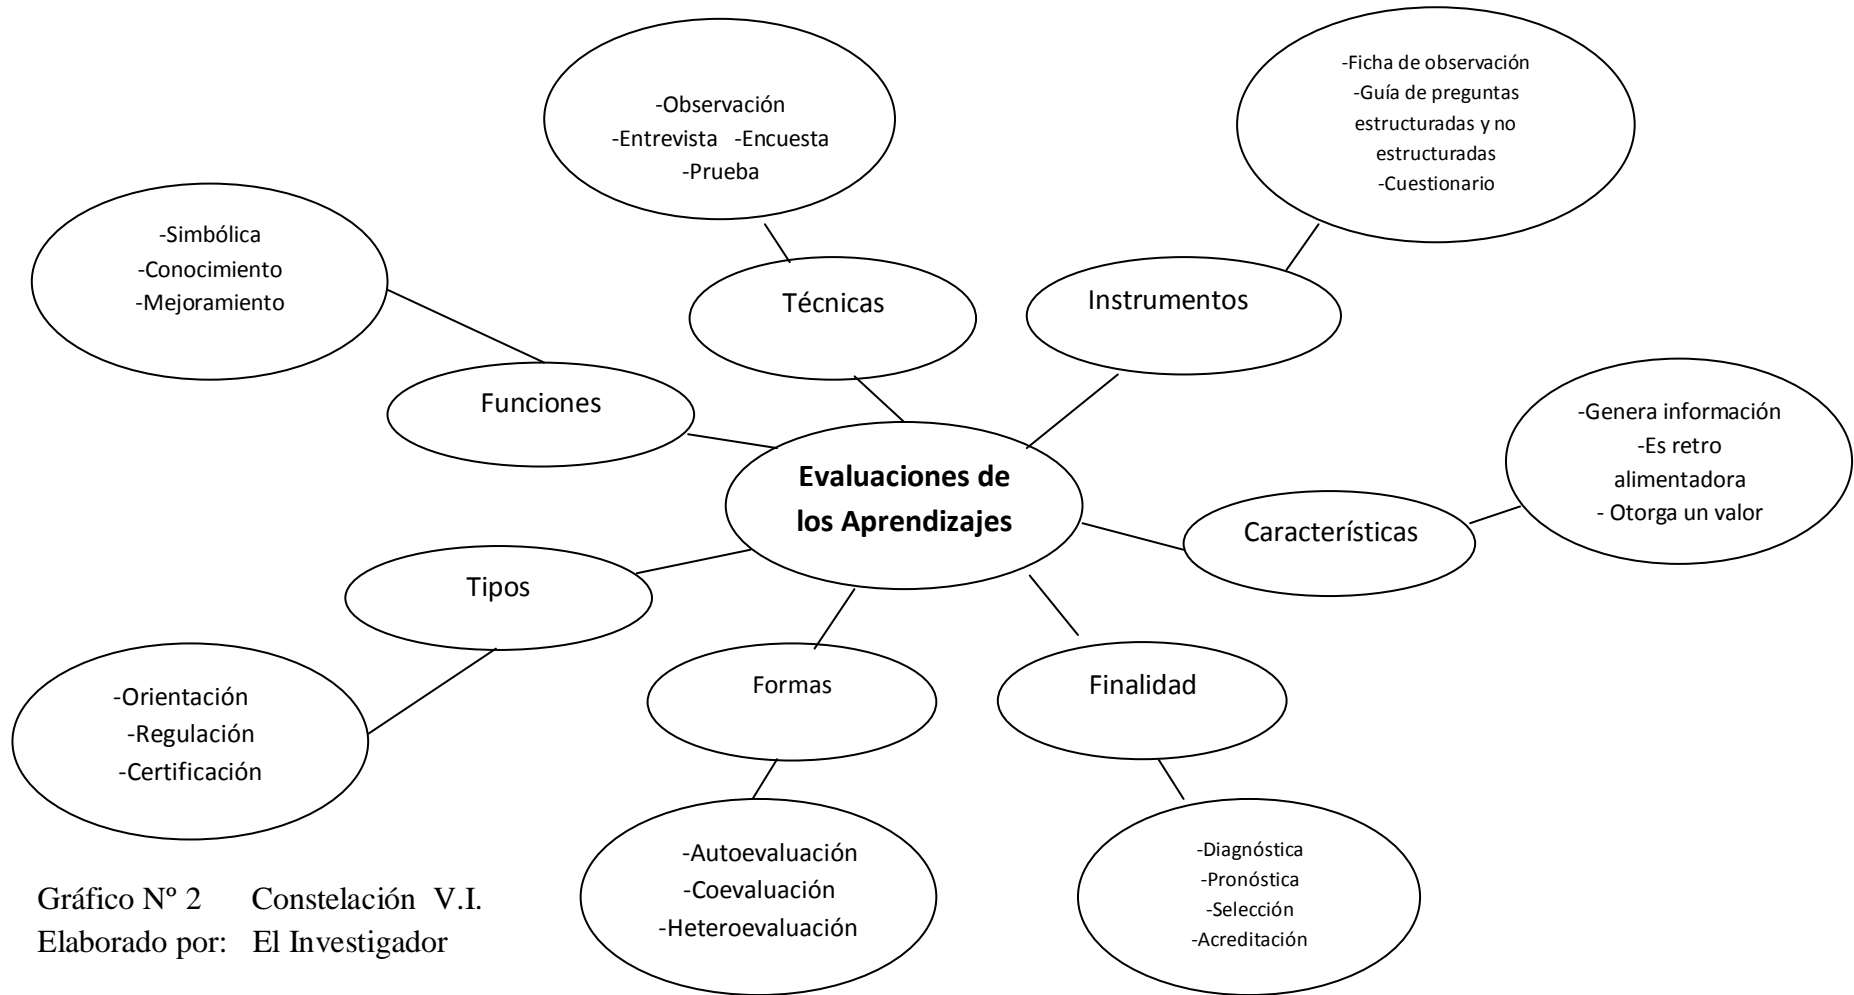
-Observación
-Entrevista -Encuesta
-Prueba

-Ficha de observación
-Guía de preguntas estructuradas y no estructuradas
-Cuestionario

-Simbólica
-Conocimiento
-Mejoramiento

Técnicas

Instrumentos

Funciones

-Genera información
-Es retro alimentadora
- Otorga un valor

**Evaluaciones de los Aprendizajes**

Características

Tipos

Formas

Finalidad

-Orientación
-Regulación
-Certificación

-Autoevaluación
-Coevaluación
-Heteroevaluación

-Diagnóstica
-Pronóstica
-Selección
-Acreditación

Gráfico Nº 2 Constelación V.I.
Elaborado por: El Investigador